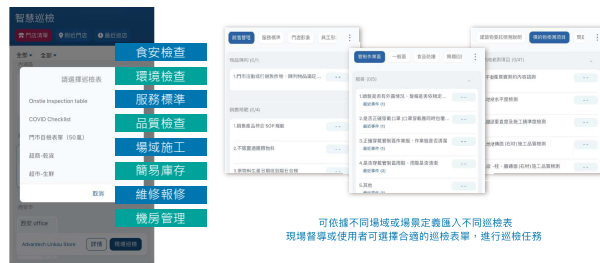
智慧巡檢

門店清單
附近門店
最近巡檢

全選
台北市
全區

請選擇巡檢表

Onsite Inspection table

COVID Checklist

門市自檢表單（50題）

超商-飲品

超市-生鮮

取消

西門 office

Advanced Linkou Store
詳情
巡檢

食安檢查
環境檢查
服務標準
品質檢查
場域施工
簡易庫存
維修報修
機房管理

財務管理
服務標準
門店形象
員工形

物品儲存 (1/1)

1.門市冷藏或冷凍商存物，請符合物品擺放...

銷售規範 (1/4)

1.銷售產品符合 SOP 規範

2.不販賣過期商物

3.新售新品應依照指定標示位置

營運作業面
一般區
食品前櫃
用餐區

服務 (0/3)

1.歸檔是否有作業情況，服務是否依規定...
讀出事件 (0)

2.是否立播因素以單品（項目）
讀出事件 (0)

3.正播是否整理完善商售，作業服務是否清潔
讀出事件 (0)

4.是否準備營業區間前，清點是否清潔
讀出事件 (0)

5.其他
讀出事件 (0)

建築物原有設備設施物
機能設備填寫
質化

物品維修項目 (0/7)

1.門市設備有無無利約為擺置壞

2.門市設施平整無損

3.門市設施設置及接上電

4.門市設施放置是否有清潔

5.門市設施具有（目視)施工品擺開

6.是否一行．醫藥品（目視)施工品擺開

可依據不同場域或場景定義匯入不同巡檢表
現場督導或使用者可選擇合適的巡檢表單，進行巡檢任務